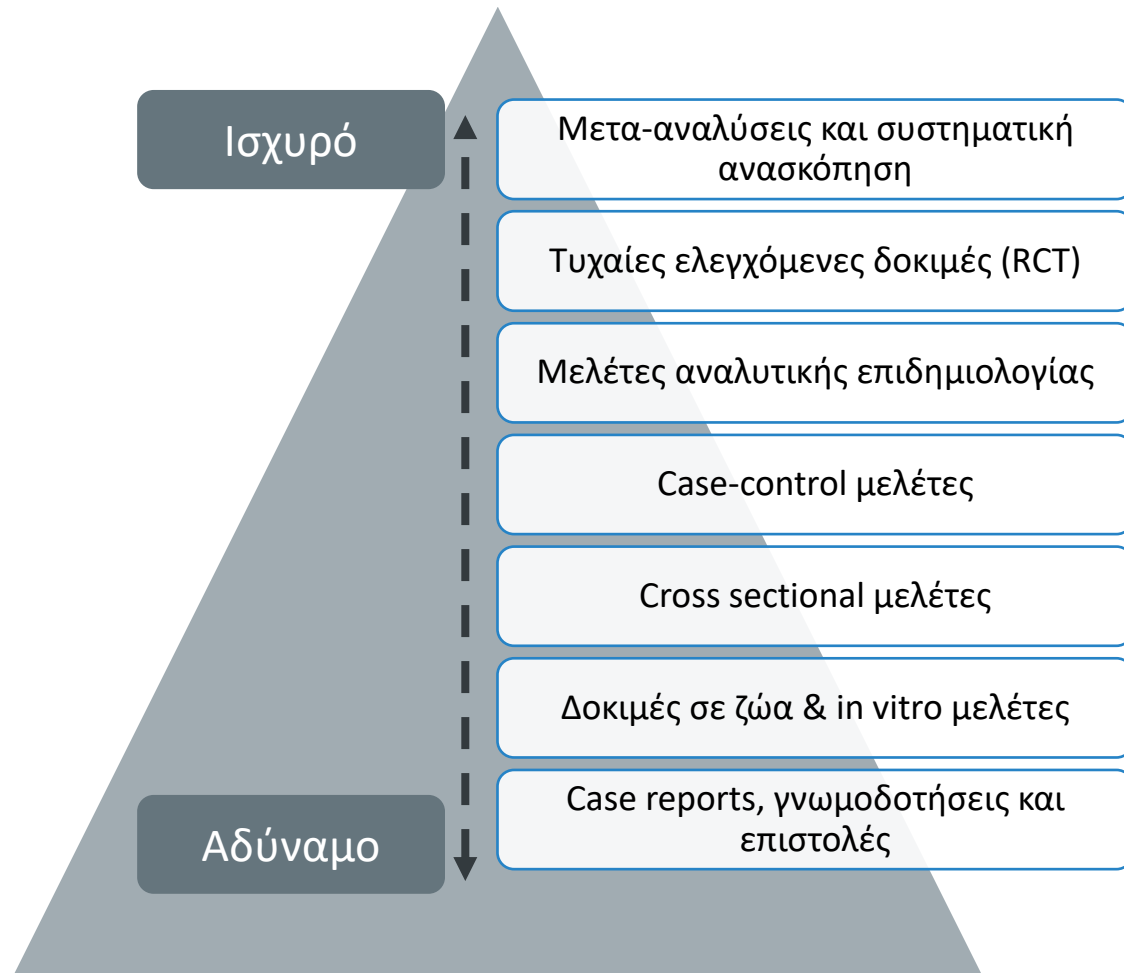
Ισχυρό

Μετα-αναλύσεις και συστηματική ανασκόπηση

Τυχαίες ελεγχόμενες δοκιμές (RCT)

Μελέτες αναλυτικής επιδημιολογίας

Case-control μελέτες

Cross sectional μελέτες

Δοκιμές σε ζώα & in vitro μελέτες

Case reports, γνωμοδοτήσεις και επιστολές

Αδύναμο